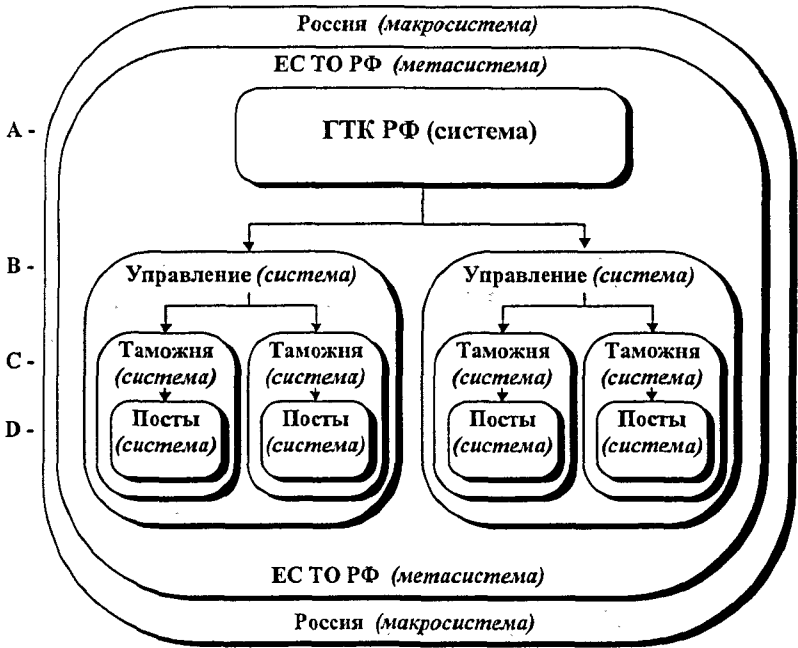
Россия *(макросистема)*

ЕС ТО РФ *(метасистема)*

A -

ГТК РФ (система)

B -

Управление *(система)*

Управление *(система)*

C -

Таможня *(система)*

Таможня *(система)*

Таможня *(система)*

Таможня *(система)*

D -

Посты *(система)*

Посты *(система)*

Посты *(система)*

Посты *(система)*

ЕС ТО РФ *(метасистема)*

Россия *(макросистема)*